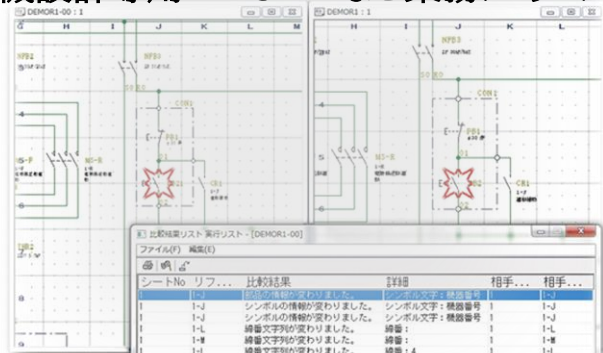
DEMOR1-00 : 1

G H I J K L M

NFB2

NFB3

CON1

PB1

CR1

MS-F

MS-R

DEMOR1 : 1

G H I J K

NFB3

CON1

PB1

CR1

MS-R

比較結果リスト 実行リスト - [DEMOR1-00]

ファイル(F) 編集(E)

| シートNo | リフ... | 比較結果 | 詳細 | 相手... | 相手... |
|---|---|---|---|---|---|
| 1 | 1-J | 部品の情報が変わりました。 | シンボル文字：機器番号 | 1 | 1-J |
| 1 | 1-J | シンボルの情報が変わりました。 | シンボル文字：機器番号 | 1 | 1-J |
| 1 | 1-J | シンボルの情報が変わりました。 | シンボル文字：機器番号 | 1 | 1-J |
| 1 | 1-L | 線番文字列が変わりました。 | 線番： | 1 | 1-L |
| 1 | 1-M | 線番文字列が変わりました。 | 線番： | 1 | 1-M |
| 1 | 1-J | 線番文字列が変わりました。 | 線番：4 | 1 | 1-J |